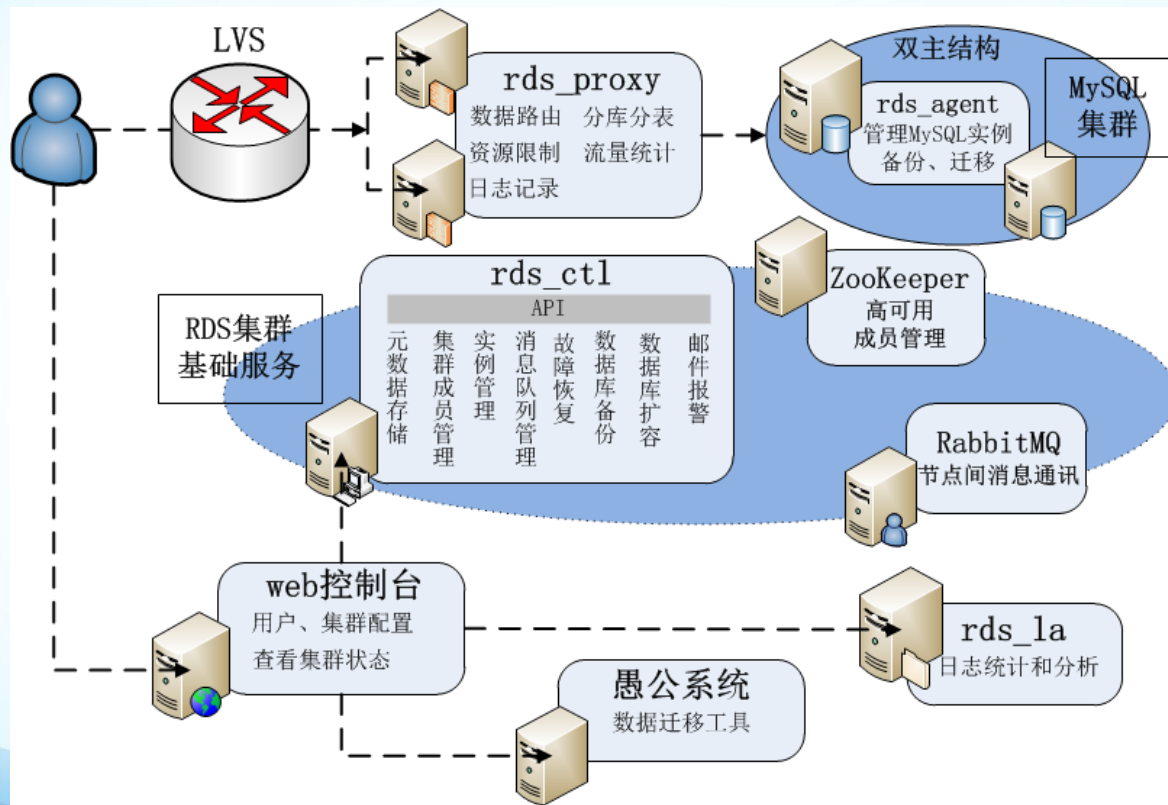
LVS

rds_proxy
数据路由 分库分表
资源限制 流量统计
日志记录

双主结构
rds_agent
管理MySQL实例
备份、迁移

MySQL
集群

rds_ctl
API
元数据存储
集群成员管理
实例管理
消息队列管理
故障恢复
数据库备份
数据库扩容
邮件报警

RDS集群
基础服务

ZooKeeper
高可用
成员管理

RabbitMQ
节点间消息通讯

web控制台
用户、集群配置
查看集群状态

rds_la
日志统计和分析

愚公系统
数据迁移工具